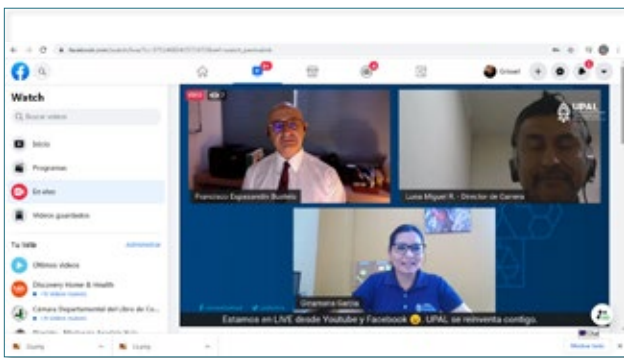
Watch

Buscar videos

Inicio

Programas

En vivo

Videos guardados

Tu lista

Administrar

Últimos videos

Discovery Home & Health

Cámara Departamental del Libro de Co...

Griseel

EN VIVO

Francisco Espesandín Buitrón

Luna Miguel R. - Director de Carrera

UPAL

Grisimena García

Estamos en LIVE desde Youtube y Facebook 😊 . UPAL se reinventa contigo.

Chat

Mostrar todo